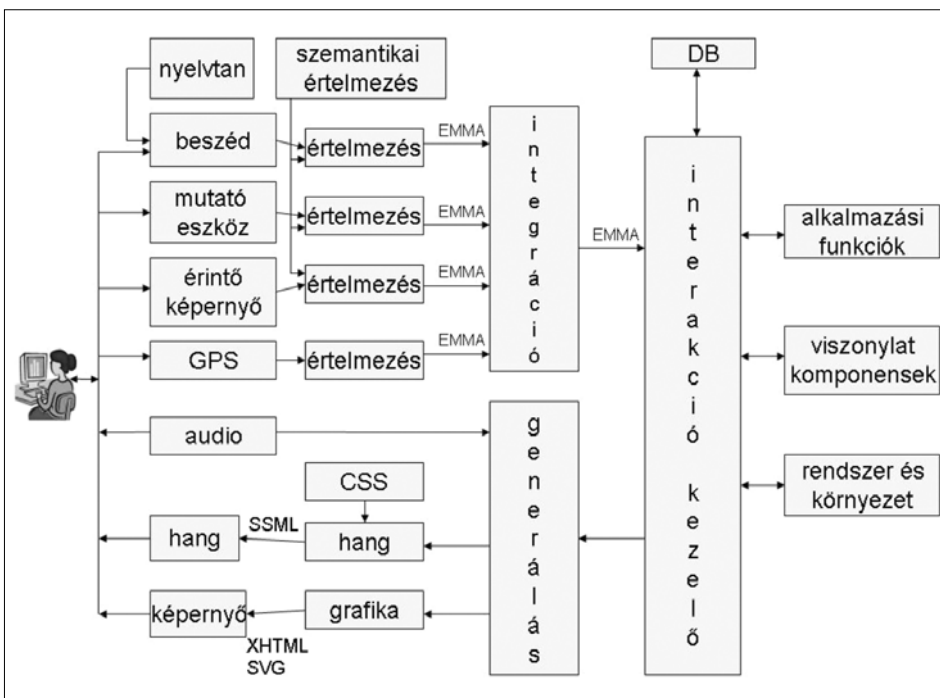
nyelvtan

szemantikai értelmezés

DB

beszéd

értelmezés

EMMA

integráció

mutató eszköz

értelmezés

EMMA

EMMA

interakció kezelő

alkalmazási funkciók

érintő képernyő

értelmezés

EMMA

GPS

értelmezés

EMMA

viszonylat komponensek

audio

generálás

rendszer és környezet

CSS

SSML

hang

hang

képernyő

grafika

XHTML
SVG